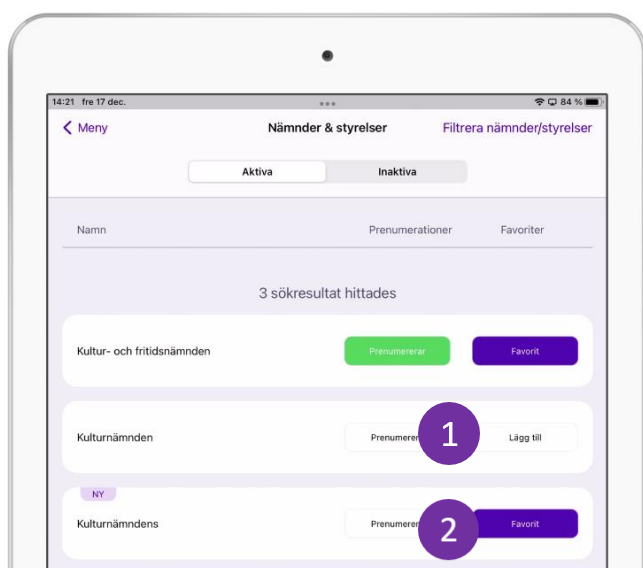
14:21 fre 17 dec.

84 %

< Meny

Nämnder & styrelser

Filtrera nämnder/styrelser

Aktiva

Inaktiva

Namn

Prenumerationer

Favoriter

3 sökresultat hittades

Kultur- och fritidsnämnden

Prenumererar

Favorit

Kulturnämnden

Prenumerer

1

Lägg till

NY

Kulturnämndens

Prenumerer

2

Favorit